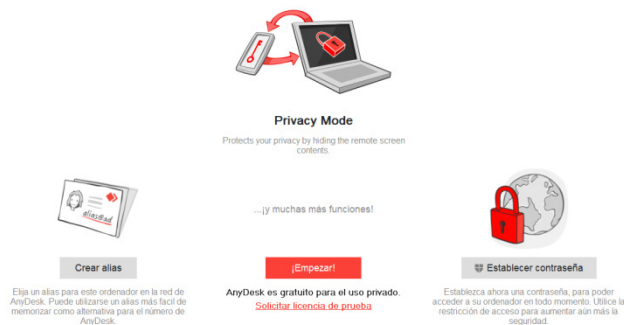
Privacy Mode

Protects your privacy by hiding the remote screen contents.

alias@ad

...¡y muchas más funciones!

Crear alias

Elija un alias para este ordenador en la red de AnyDesk. Puede utilizarse un alias más fácil de memorizar como alternativa para el número de AnyDesk.

¡Empezar!

AnyDesk es gratuito para el uso privado.

Solicitar licencia de prueba

Establecer contraseña

Establezca ahora una contraseña, para poder acceder a su ordenador en todo momento. Utilice la restricción de acceso para aumentar aún más la seguridad.